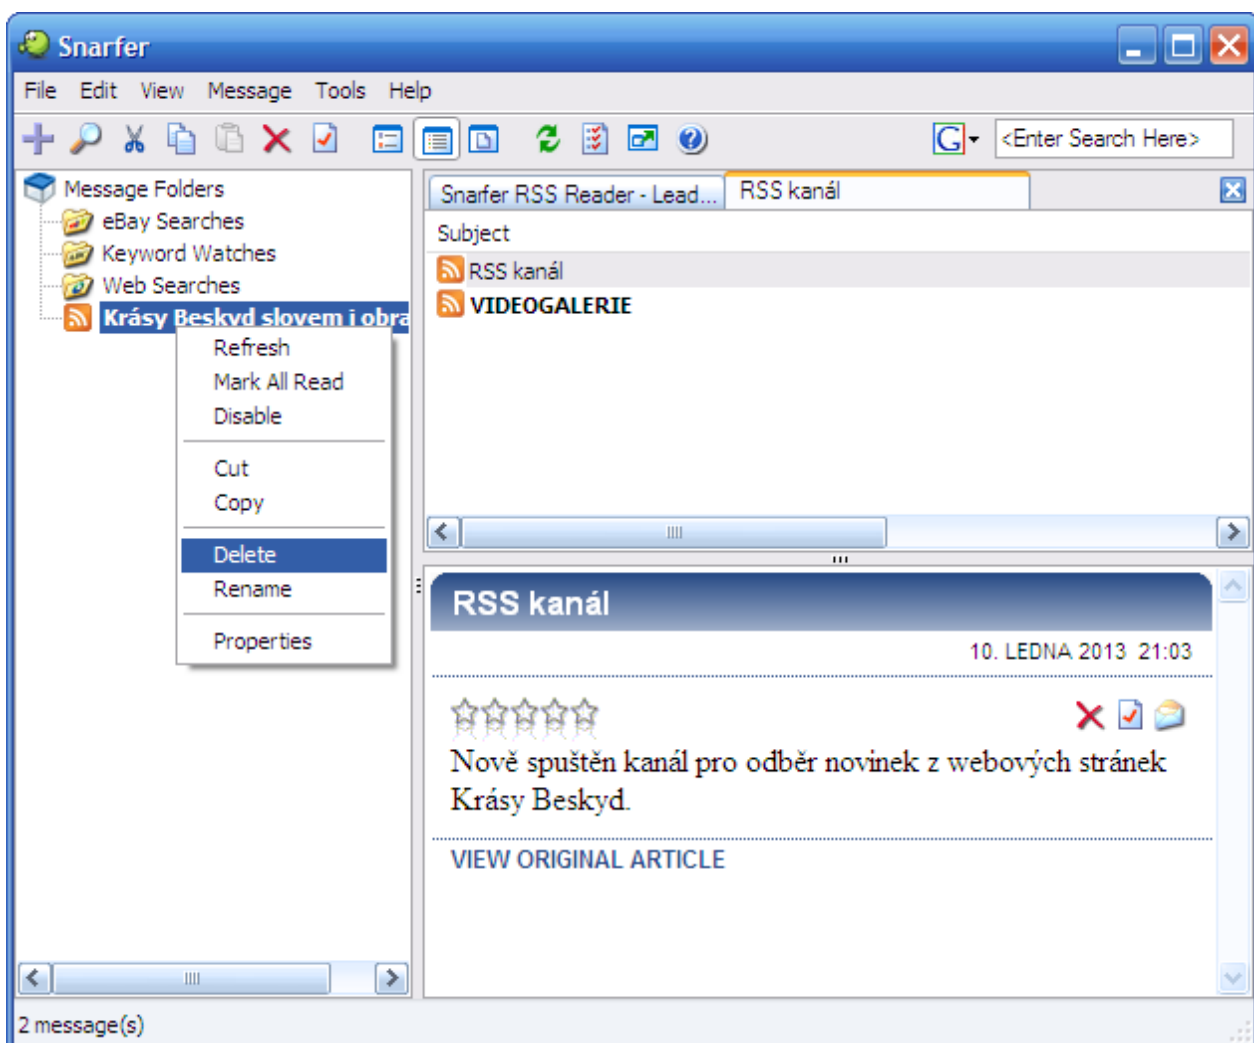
Snarfer

File Edit View Message Tools Help

<Enter Search Here>

Message Folders
eBay Searches
Keyword Watches
Web Searches
Krásy Beskyd slovem i obra

Refresh
Mark All Read
Disable

Cut
Copy

Delete
Rename

Properties

Snarfer RSS Reader - Lead... RSS kanál

Subject
RSS kanál
VIDEOGALERIE

RSS kanál

10. LEDNA 2013 21:03

Nově spuštěn kanál pro odběr novinek z webových stránek Krásy Beskyd.

VIEW ORIGINAL ARTICLE

2 message(s)